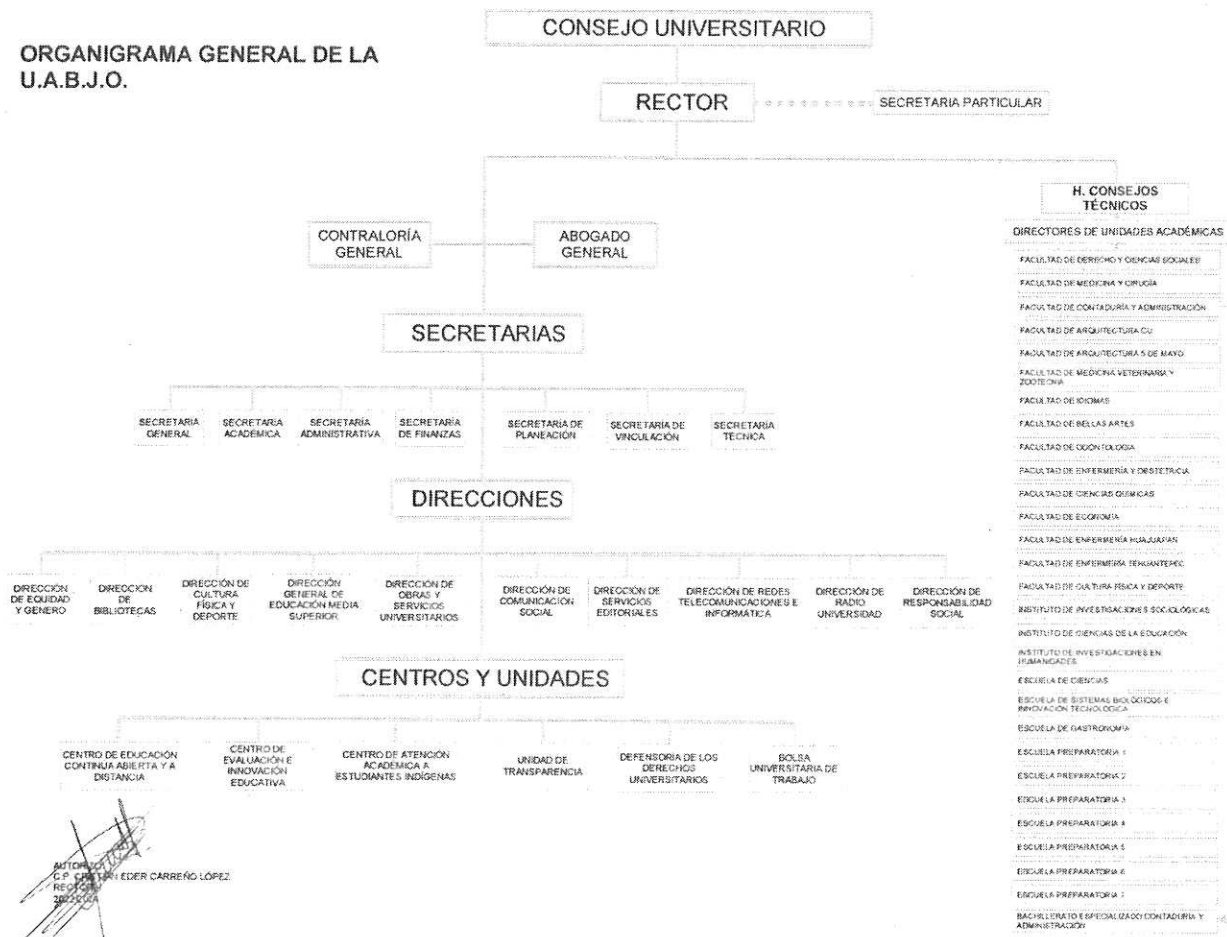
ORGANIGRAMA GENERAL DE LA U.A.B.J.O.

CONSEJO UNIVERSITARIO

RECTOR

SECRETARIA PARTICULAR

CONTRALORÍA GENERAL

ABOGADO GENERAL

SECRETARIAS

SECRETARIA GENERAL

SECRETARIA ACADÉMICA

SECRETARÍA ADMINISTRATIVA

SECRETARÍA DE FINANZAS

SECRETARÍA DE PLANEACIÓN

SECRETARÍA DE VINCULACIÓN

SECRETARIA TÉCNICA

DIRECCIONES

DIRECCIÓN DE EQUIDAD Y GÉNERO

DIRECCIÓN DE BIBLIOTECAS

DIRECCIÓN DE CULTURA FÍSICA Y DEPORTE

DIRECCIÓN GENERAL DE EDUCACIÓN MEDIA SUPERIOR

DIRECCIÓN DE OBRAS Y SERVICIOS UNIVERSITARIOS

DIRECCIÓN DE COMUNICACIÓN SOCIAL

DIRECCIÓN DE SERVICIOS EDITORIALES

DIRECCIÓN DE REDES TELECOMUNICACIONES E INFORMÁTICA

DIRECCIÓN DE RADIO UNIVERSIDAD

DIRECCIÓN DE RESPONSABILIDAD SOCIAL

CENTROS Y UNIDADES

CENTRO DE EDUCACIÓN CONTINUA ABIERTA Y A DISTANCIA

CENTRO DE EVALUACIÓN E INNOVACIÓN EDUCATIVA

CENTRO DE ATENCIÓN ACADÉMICA A ESTUDIANTES INDÍGENAS

UNIDAD DE TRANSPARENCIA

DEFENSORÍA DE LOS DERECHOS UNIVERSITARIOS

BOLSA UNIVERSITARIA DE TRABAJO

H. CONSEJOS TÉCNICOS

DIRECTORES DE UNIDADES ACADÉMICAS

FACULTAD DE DERECHO Y CIENCIAS SOCIALES
FACULTAD DE MEDICINA Y CIRUGÍA
FACULTAD DE CONTADURÍA Y ADMINISTRACIÓN
FACULTAD DE ARQUITECTURA CU
FACULTAD DE ARQUITECTURA 5 DE MAYO
FACULTAD DE MEDICINA VETERINARIA Y ZOOTECNIA
FACULTAD DE IDIOMAS
FACULTAD DE BELLAS ARTES
FACULTAD DE ODONTOLOGÍA
FACULTAD DE ENFERMERÍA Y OBSTETRICIA
FACULTAD DE CIENCIAS QUÍMICAS
FACULTAD DE ECONOMÍA
FACULTAD DE ENFERMERÍA HUAJUAPAN
FACULTAD DE ENFERMERÍA TEHUANTEPEC
FACULTAD DE CULTURA FÍSICA Y DEPORTE
INSTITUTO DE INVESTIGACIONES SOCIOLÓGICAS
INSTITUTO DE CIENCIAS DE LA EDUCACIÓN
INSTITUTO DE INVESTIGACIONES EN HUMANIDADES
ESCUELA DE CIENCIAS
ESCUELA DE SISTEMAS BIOLÓGICOS E INNOVACIÓN TECNOLÓGICA
ESCUELA DE GASTRONOMÍA
ESCUELA PREPARATORIA 1
ESCUELA PREPARATORIA 2
ESCUELA PREPARATORIA 3
ESCUELA PREPARATORIA 4
ESCUELA PREPARATORIA 5
ESCUELA PREPARATORIA 6
ESCUELA PREPARATORIA 7
BACHILLERATO ESPECIALIZADO CONTADURÍA Y ADMINISTRACIÓN

AUTORIZÓ
C.P. CRISTIAN EDER CARREÑO LÓPEZ
RECTOR
2020-2024